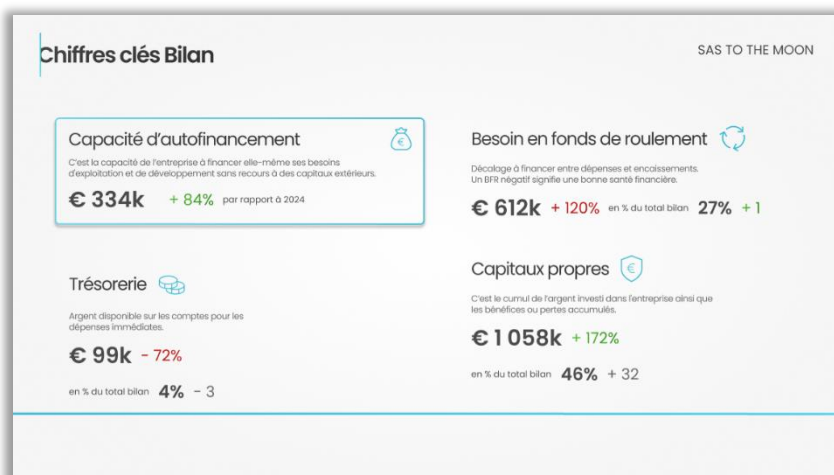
Chiffres clés Bilan

SAS TO THE MOON

Capacité d'autofinancement

C'est la capacité de l'entreprise à financer elle-même ses besoins d'exploitation et de développement sans recours à des capitaux extérieurs.

€ 334k + 84% par rapport à 2024

Besoin en fonds de roulement

Décalage à financer entre dépenses et encaissements. Un BFR négatif signifie une bonne santé financière.

€ 612k + 120% en % du total bilan 27% + 1

Trésorerie

Argent disponible sur les comptes pour les dépenses immédiates.

€ 99k - 72%

en % du total bilan 4% - 3

Capitaux propres

C'est le cumul de l'argent investi dans l'entreprise ainsi que les bénéfices ou pertes accumulés.

€ 1 058k + 172%

en % du total bilan 46% + 32